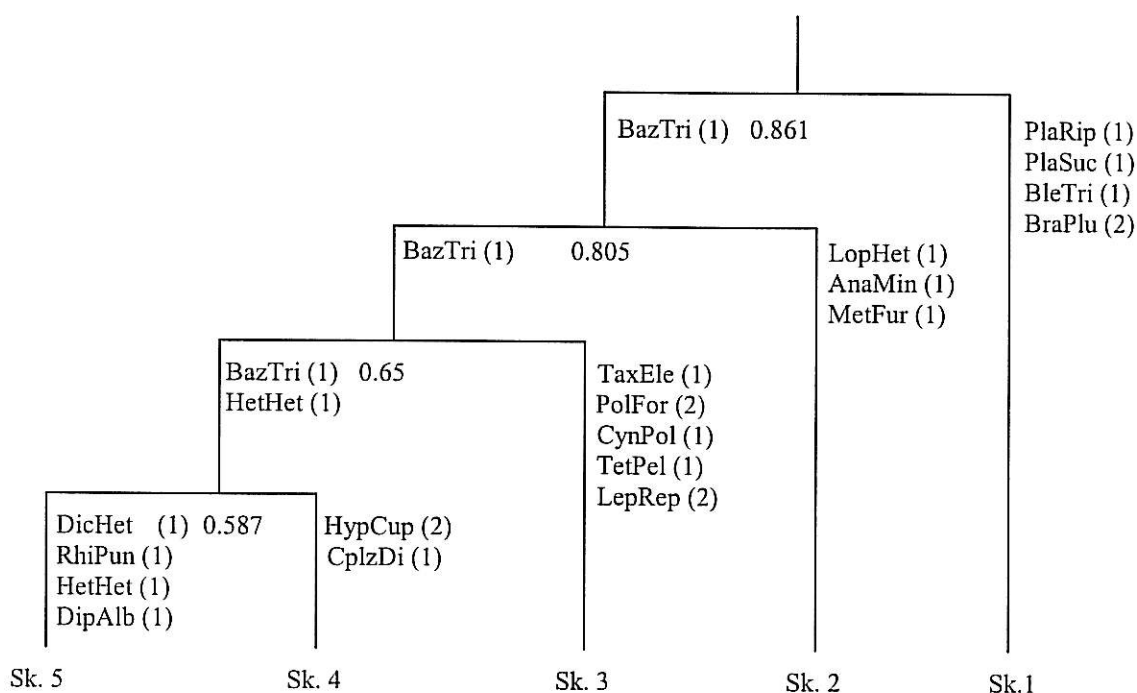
BazTri (1) 0.861

PlaRip (1)
PlaSuc (1)
BleTri (1)
BraPlu (2)

BazTri (1) 0.805

LopHet (1)
AnaMin (1)
MetFur (1)

BazTri (1) 0.65
HetHet (1)

TaxEle (1)
PolFor (2)
CynPol (1)
TetPel (1)
LepRep (2)

DicHet (1) 0.587
RhiPun (1)
HetHet (1)
DipAlb (1)

HypCup (2)
CplzDi (1)

Sk. 5

Sk. 4

Sk. 3

Sk. 2

Sk.1